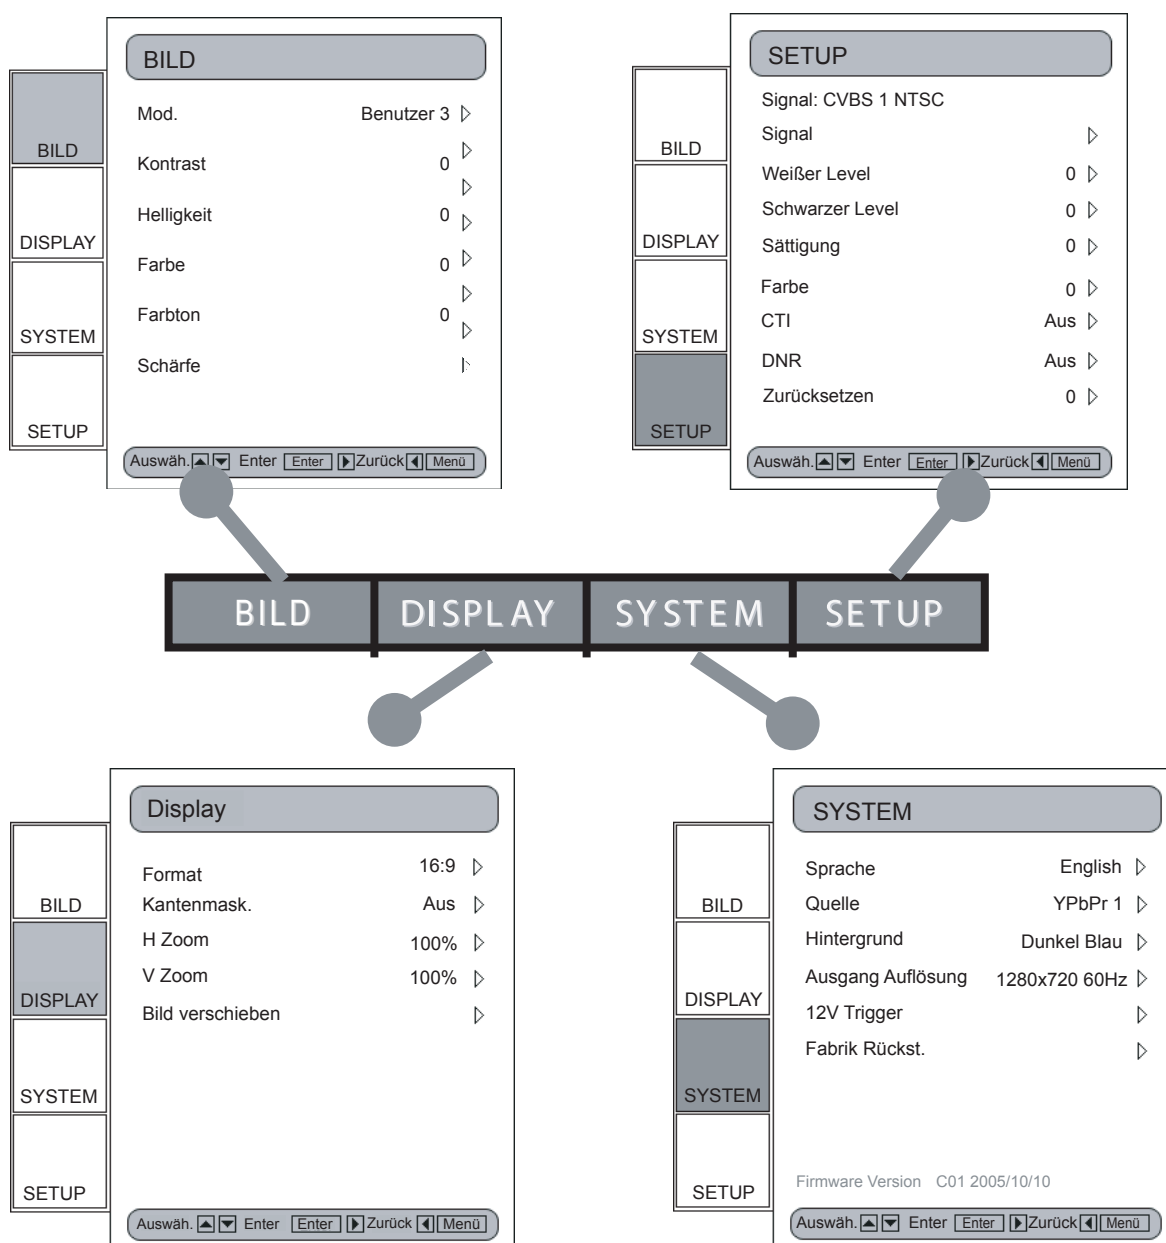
BILD

BILD
DISPLAY
SYSTEM
SETUP

Mod. Benutzer 3
Kontrast 0
Helligkeit 0
Farbe 0
Farbton 0
Schärfe

Auswäh. Enter Enter Zurück Menü

SETUP

BILD
DISPLAY
SYSTEM
SETUP

Signal: CVBS 1 NTSC
Signal
Weißer Level 0
Schwarzer Level 0
Sättigung 0
Farbe 0
CTI Aus
DNR Aus
Zurücksetzen 0

Auswäh. Enter Enter Zurück Menü

BILD DISPLAY SYSTEM SETUP

Display

BILD
DISPLAY
SYSTEM
SETUP

Format 16:9
Kantenmask. Aus
H Zoom 100%
V Zoom 100%
Bild verschieben

Auswäh. Enter Enter Zurück Menü

SYSTEM

BILD
DISPLAY
SYSTEM
SETUP

Sprache English
Quelle YPbPr 1
Hintergrund Dunkel Blau
Ausgang Auflösung 1280x720 60Hz
12V Trigger
Fabrik Rückst.

Firmware Version C01 2005/10/10

Auswäh. Enter Enter Zurück Menü